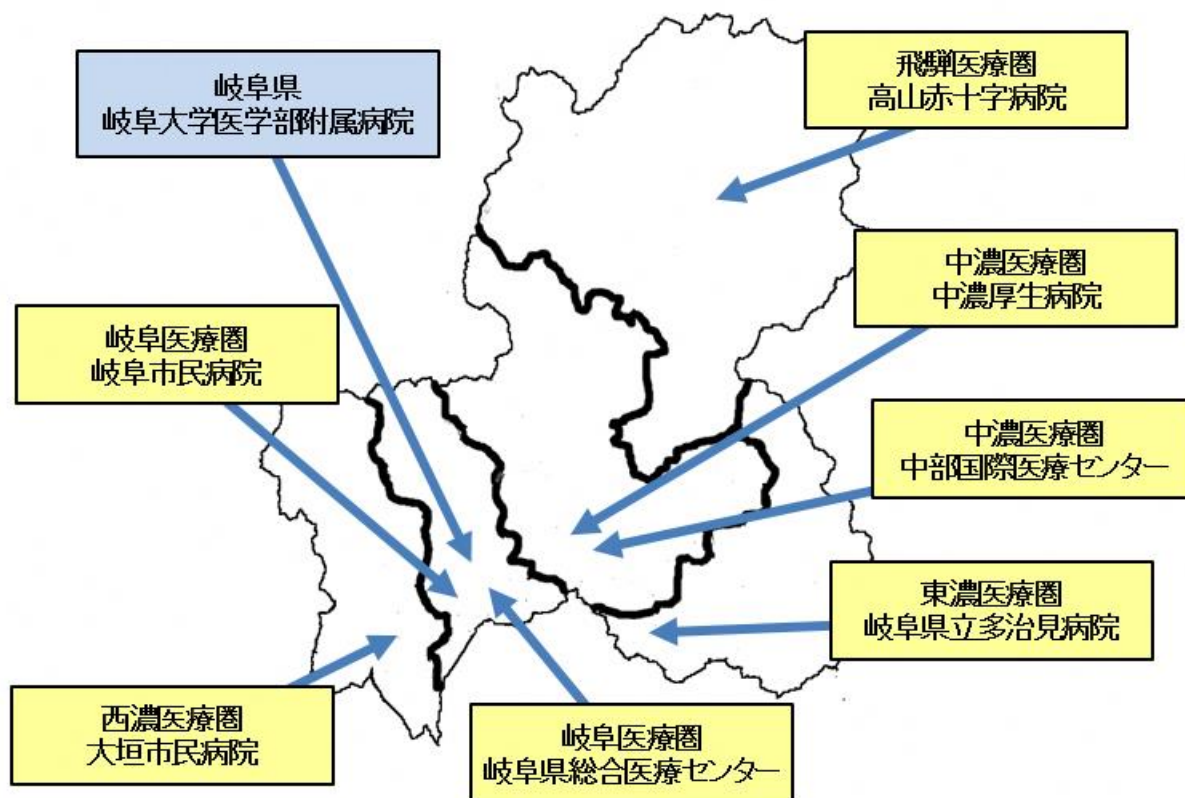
岐阜県
岐阜大学医学部附属病院

飛騨医療圏
高山赤十字病院

中濃医療圏
中濃厚生病院

岐阜医療圏
岐阜市民病院

中濃医療圏
中部国際医療センター

東濃医療圏
岐阜県立多治見病院

西濃医療圏
大垣市民病院

岐阜医療圏
岐阜県総合医療センター